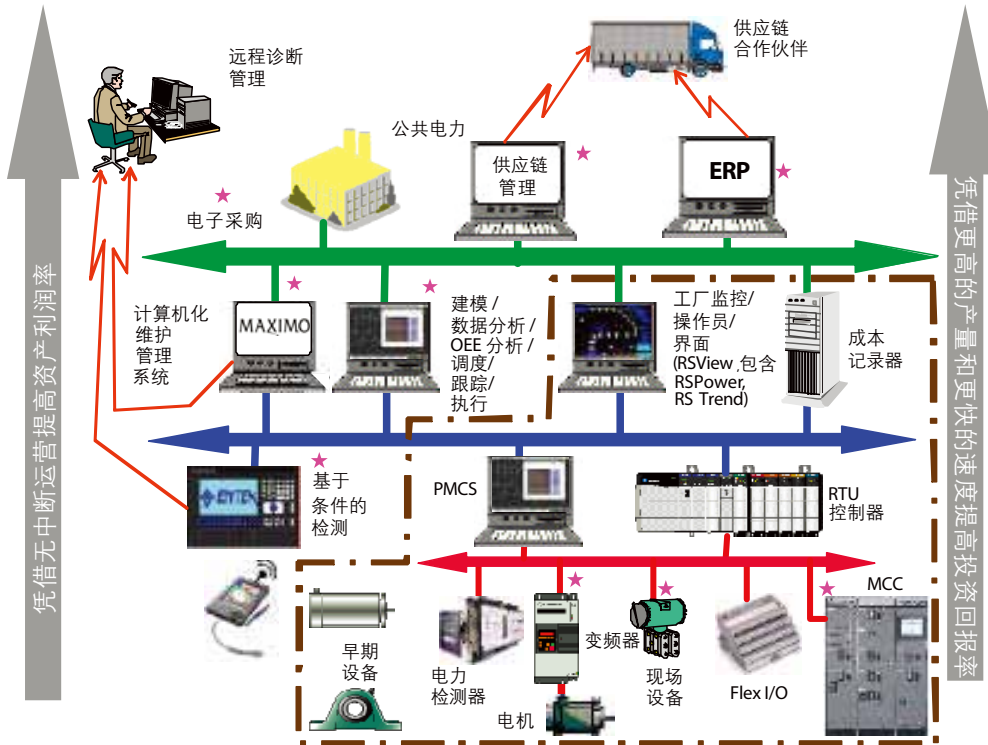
凭借无中断运营提高资产利润率

远程诊断管理

供应链合作伙伴

公共电力

供应链管理

ERP

电子采购

计算机化维护管理系统

MAXIMO

建模 / 数据分析 / OEE 分析 / 调度/ 跟踪/ 执行

工厂监控/ 操作员/ 界面 (RSView 包含 RSPower, RS Trend)

成本记录器

基于条件的检测

PMCS

RTU 控制器

MCC

早期设备

电力检测器

变频器

现场设备

Flex I/O

电机

凭借更高的产量和更快的速度提高投资回报率